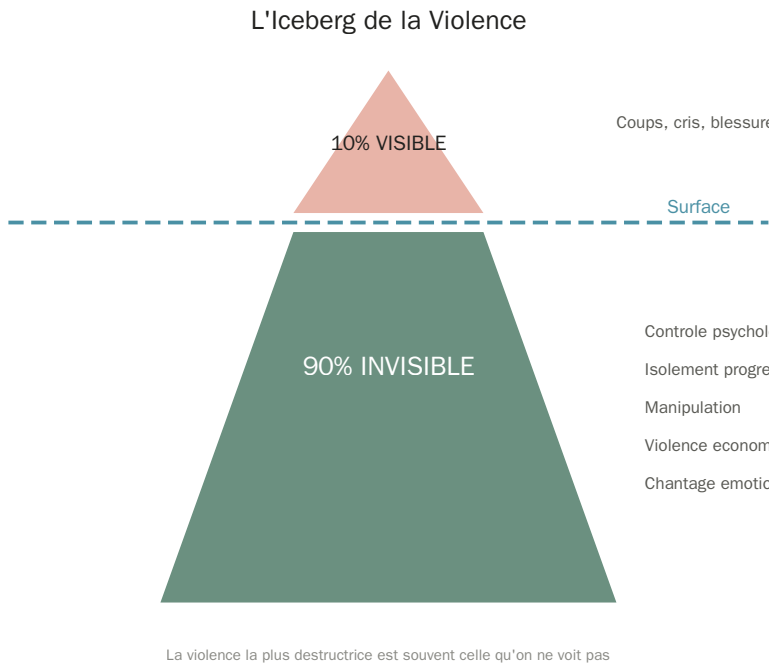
L'Iceberg de la Violence

10% VISIBLE

Coups, cris, blessure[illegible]

Surface

90% INVISIBLE

Controle psychol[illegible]

Isolement progre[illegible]

Manipulation

Violence econom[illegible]

Chantage emotio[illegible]

La violence la plus destructrice est souvent celle qu'on ne voit pas